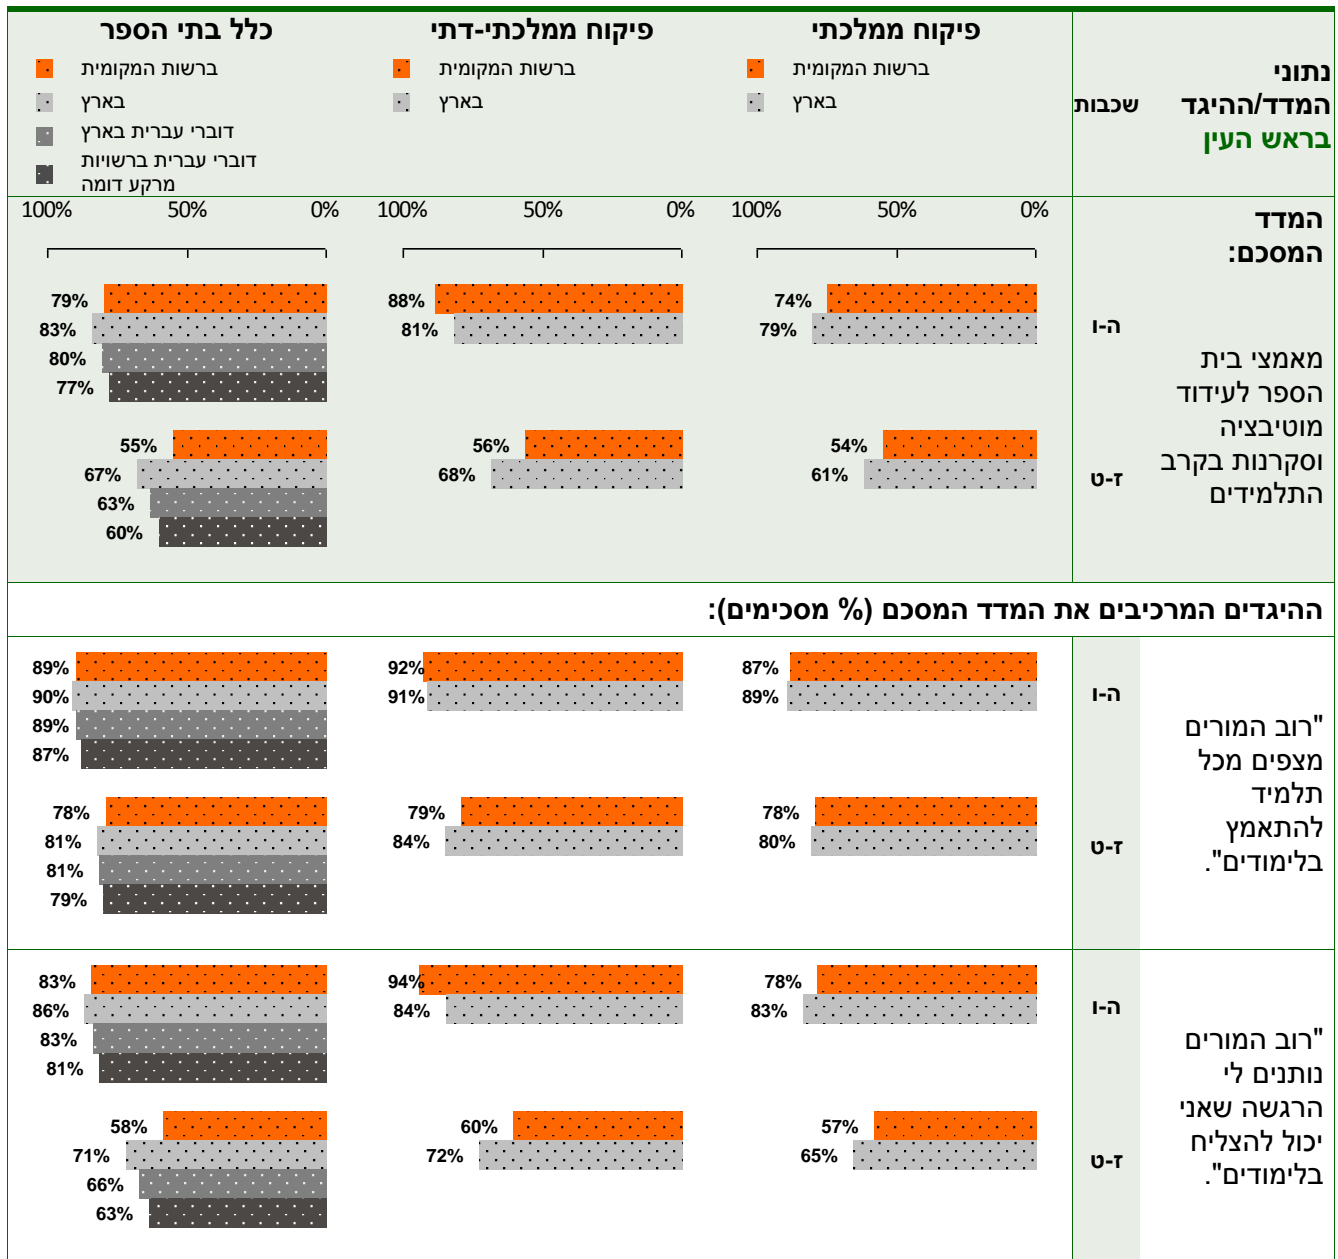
נתוני המדד/ההיגד בראש העין

שכבות

פיקוח ממלכתי
ברשות המקומית
בארץ

פיקוח ממלכתי-דתי
ברשות המקומית
בארץ

כלל בתי הספר
ברשות המקומית
בארץ
דוברי עברית בארץ
דוברי עברית ברשויות מרקע דומה

100% 50% 0%

המדד המסכם:

מאמצי בית הספר לעידוד מוטיבציה וסקרנות בקרב התלמידים

ה-ו
74%
79%
88%
81%
79%
83%
80%
77%

ז-ט
54%
61%
56%
68%
55%
67%
63%
60%

ההיגדים המרכיבים את המדד המסכם (% מסכימים):

"רוב המורים מצפים מכל תלמיד להתאמץ בלימודים".

ה-ו
87%
89%
92%
91%
89%
90%
89%
87%

ז-ט
78%
80%
79%
84%
78%
81%
81%
79%

"רוב המורים נותנים לי הרגשה שאני יכול להצליח בלימודים".

ה-ו
78%
83%
94%
84%
83%
86%
83%
81%

ז-ט
57%
65%
60%
72%
58%
71%
66%
63%